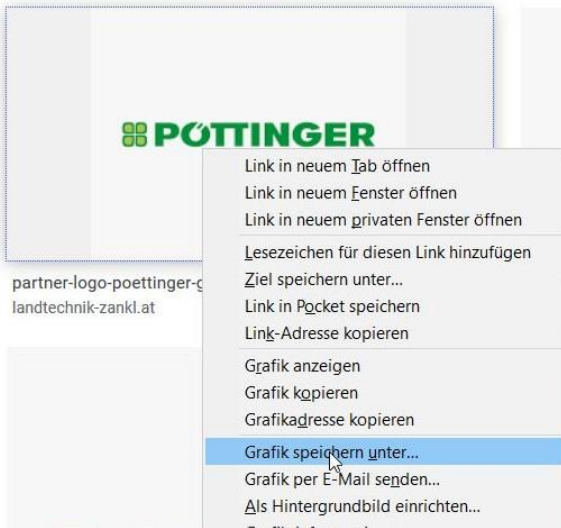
PÖTTINGER

partner-logo-poettinger-g
landtechnik-zankl.at

Link in neuem Tab öffnen
Link in neuem Fenster öffnen
Link in neuem privaten Fenster öffnen
Lesezeichen für diesen Link hinzufügen
Ziel speichern unter...
Link in Pocket speichern
Link-Adresse kopieren
Grafik anzeigen
Grafik kopieren
Grafikadresse kopieren
Grafik speichern unter...
Grafik per E-Mail senden...
Als Hintergrundbild einrichten...
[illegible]